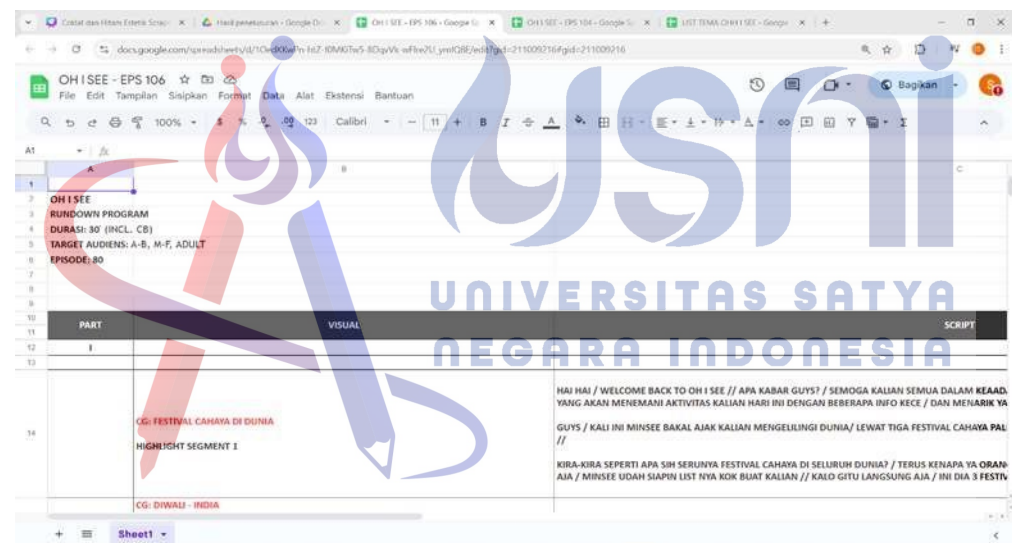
Catat dan Hitam Estetik Script | Hasil penelusuran - Google Dr | OH I SEE - EPS 106 - Google Sp | OH I SEE - EPS 104 - Google Sp | LIST TEMA OH I SEE - Google

docs.google.com/spreadsheets/d/1OedKKwPn-hi7-I0MGTw5-8DqvVk-wFbe2U_yreiQBE/edit#gid=211009216#gid=211009216

OH I SEE - EPS 106
File Edit Tampilan Sisipkan Format Data Alat Ekstensi Bantuan
Bagikan

100% Calibri 11

A1

UNIVERSITAS SATYA NEGARA INDONESIA

| | A | B | C |
|---|---|---|---|
| 1 | | | |
| 2 | OH I SEE | | |
| 3 | RUNDOWN PROGRAM | | |
| 4 | DURASI: 30' (INCL. CB) | | |
| 5 | TARGET AUDIENS: A-B, M-F, ADULT | | |
| 6 | EPISODE: 80 | | |
| 7 | | | |
| 8 | | | |
| 9 | | | |
| 10 | PART | VISUAL | SCRIPT |
| 11 | | | |
| 12 | I | | |
| 13 | | | |
| 14 | | CG: FESTIVAL CAHAYA DI DUNIA HIGHLIGHT SEGMENT 1 | HAI HAI / WELCOME BACK TO OH I SEE // APA KABAR GUYS? / SEMOGA KALIAN SEMUA DALAM KEADA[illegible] YANG AKAN MENEMANI AKTIVITAS KALIAN HARI INI DENGAN BEBERAPA INFO KECE / DAN MENARIK YA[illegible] GUYS / KALI INI MINSEE BAKAL AJAK KALIAN MENGELILINGI DUNIA/ LEWAT TIGA FESTIVAL CAHAYA PAL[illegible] // KIRA-KIRA SEPERTI APA SIH SERUNYA FESTIVAL CAHAYA DI SELURUH DUNIA? / TERUS KENAPA YA ORAN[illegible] AJA / MINSEE UDAH SIAPIN LIST NYA KOK BUAT KALIAN // KALO GITU LANGSUNG AJA / INI DIA 3 FESTIV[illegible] |
| | | CG: DIWALI - INDIA | |

Sheet1